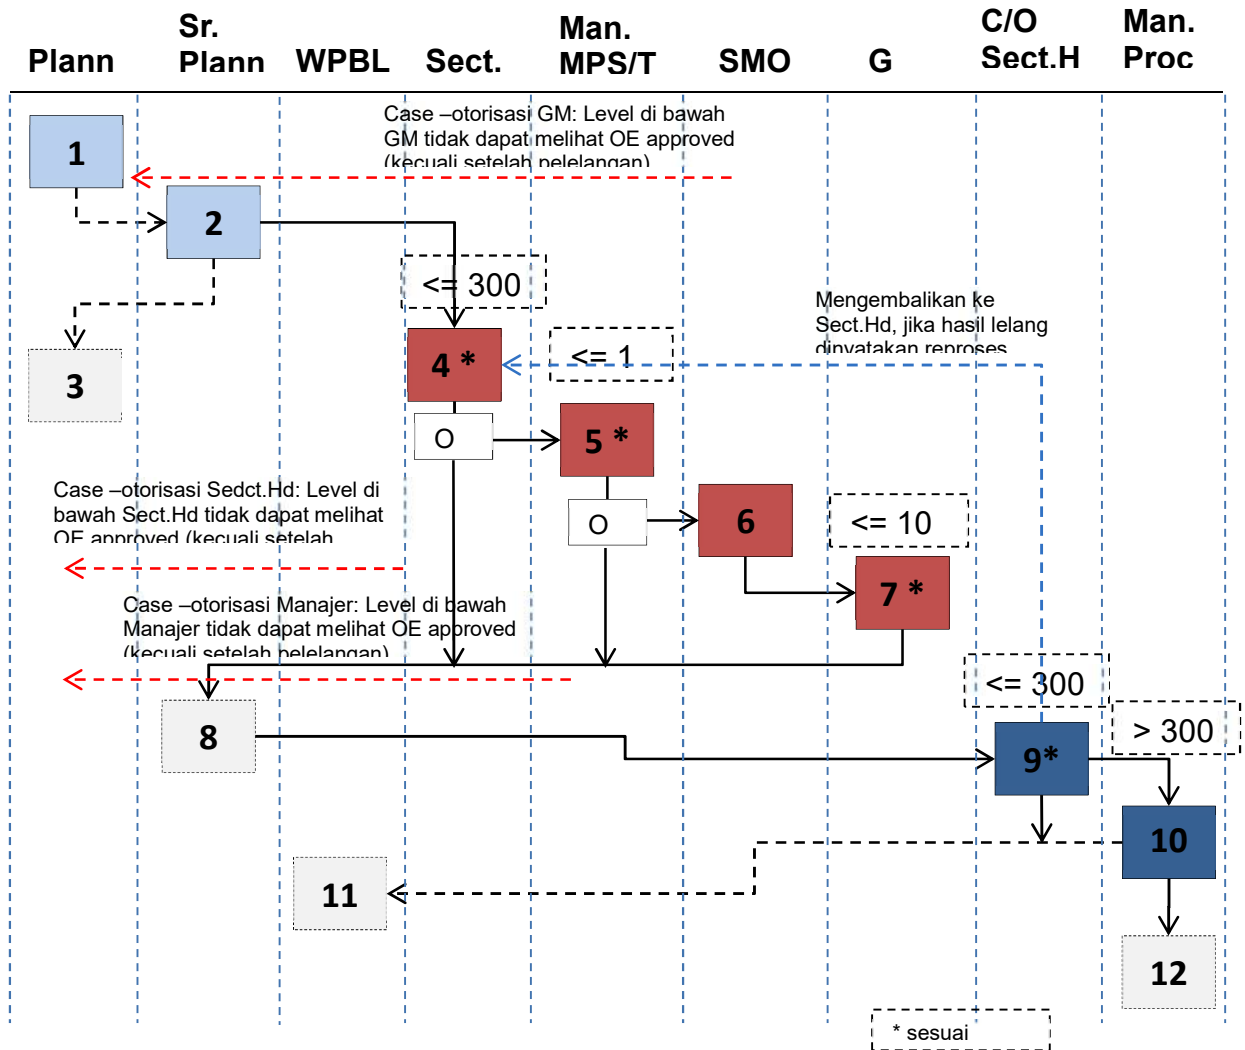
Plann | Sr. Plann | WPBL | Sect. | Man. MPS/T | SMO | G | C/O Sect.H | Man. Proc

Case –otorisasi GM: Level di bawah GM tidak dapat melihat OE approved (kecuali setelah pelelangan)

1

2

3

<= 300

Mengembalikan ke Sect.Hd, jika hasil lelang dinyatakan reproses

4 *

<= 1

O

5 *

Case –otorisasi Sedct.Hd: Level di bawah Sect.Hd tidak dapat melihat OE approved (kecuali setelah

O

6

<= 10

7 *

Case –otorisasi Manajer: Level di bawah Manajer tidak dapat melihat OE approved (kecuali setelah pelelangan)

<= 300

8

> 300

9*

10

11

12

* sesuai